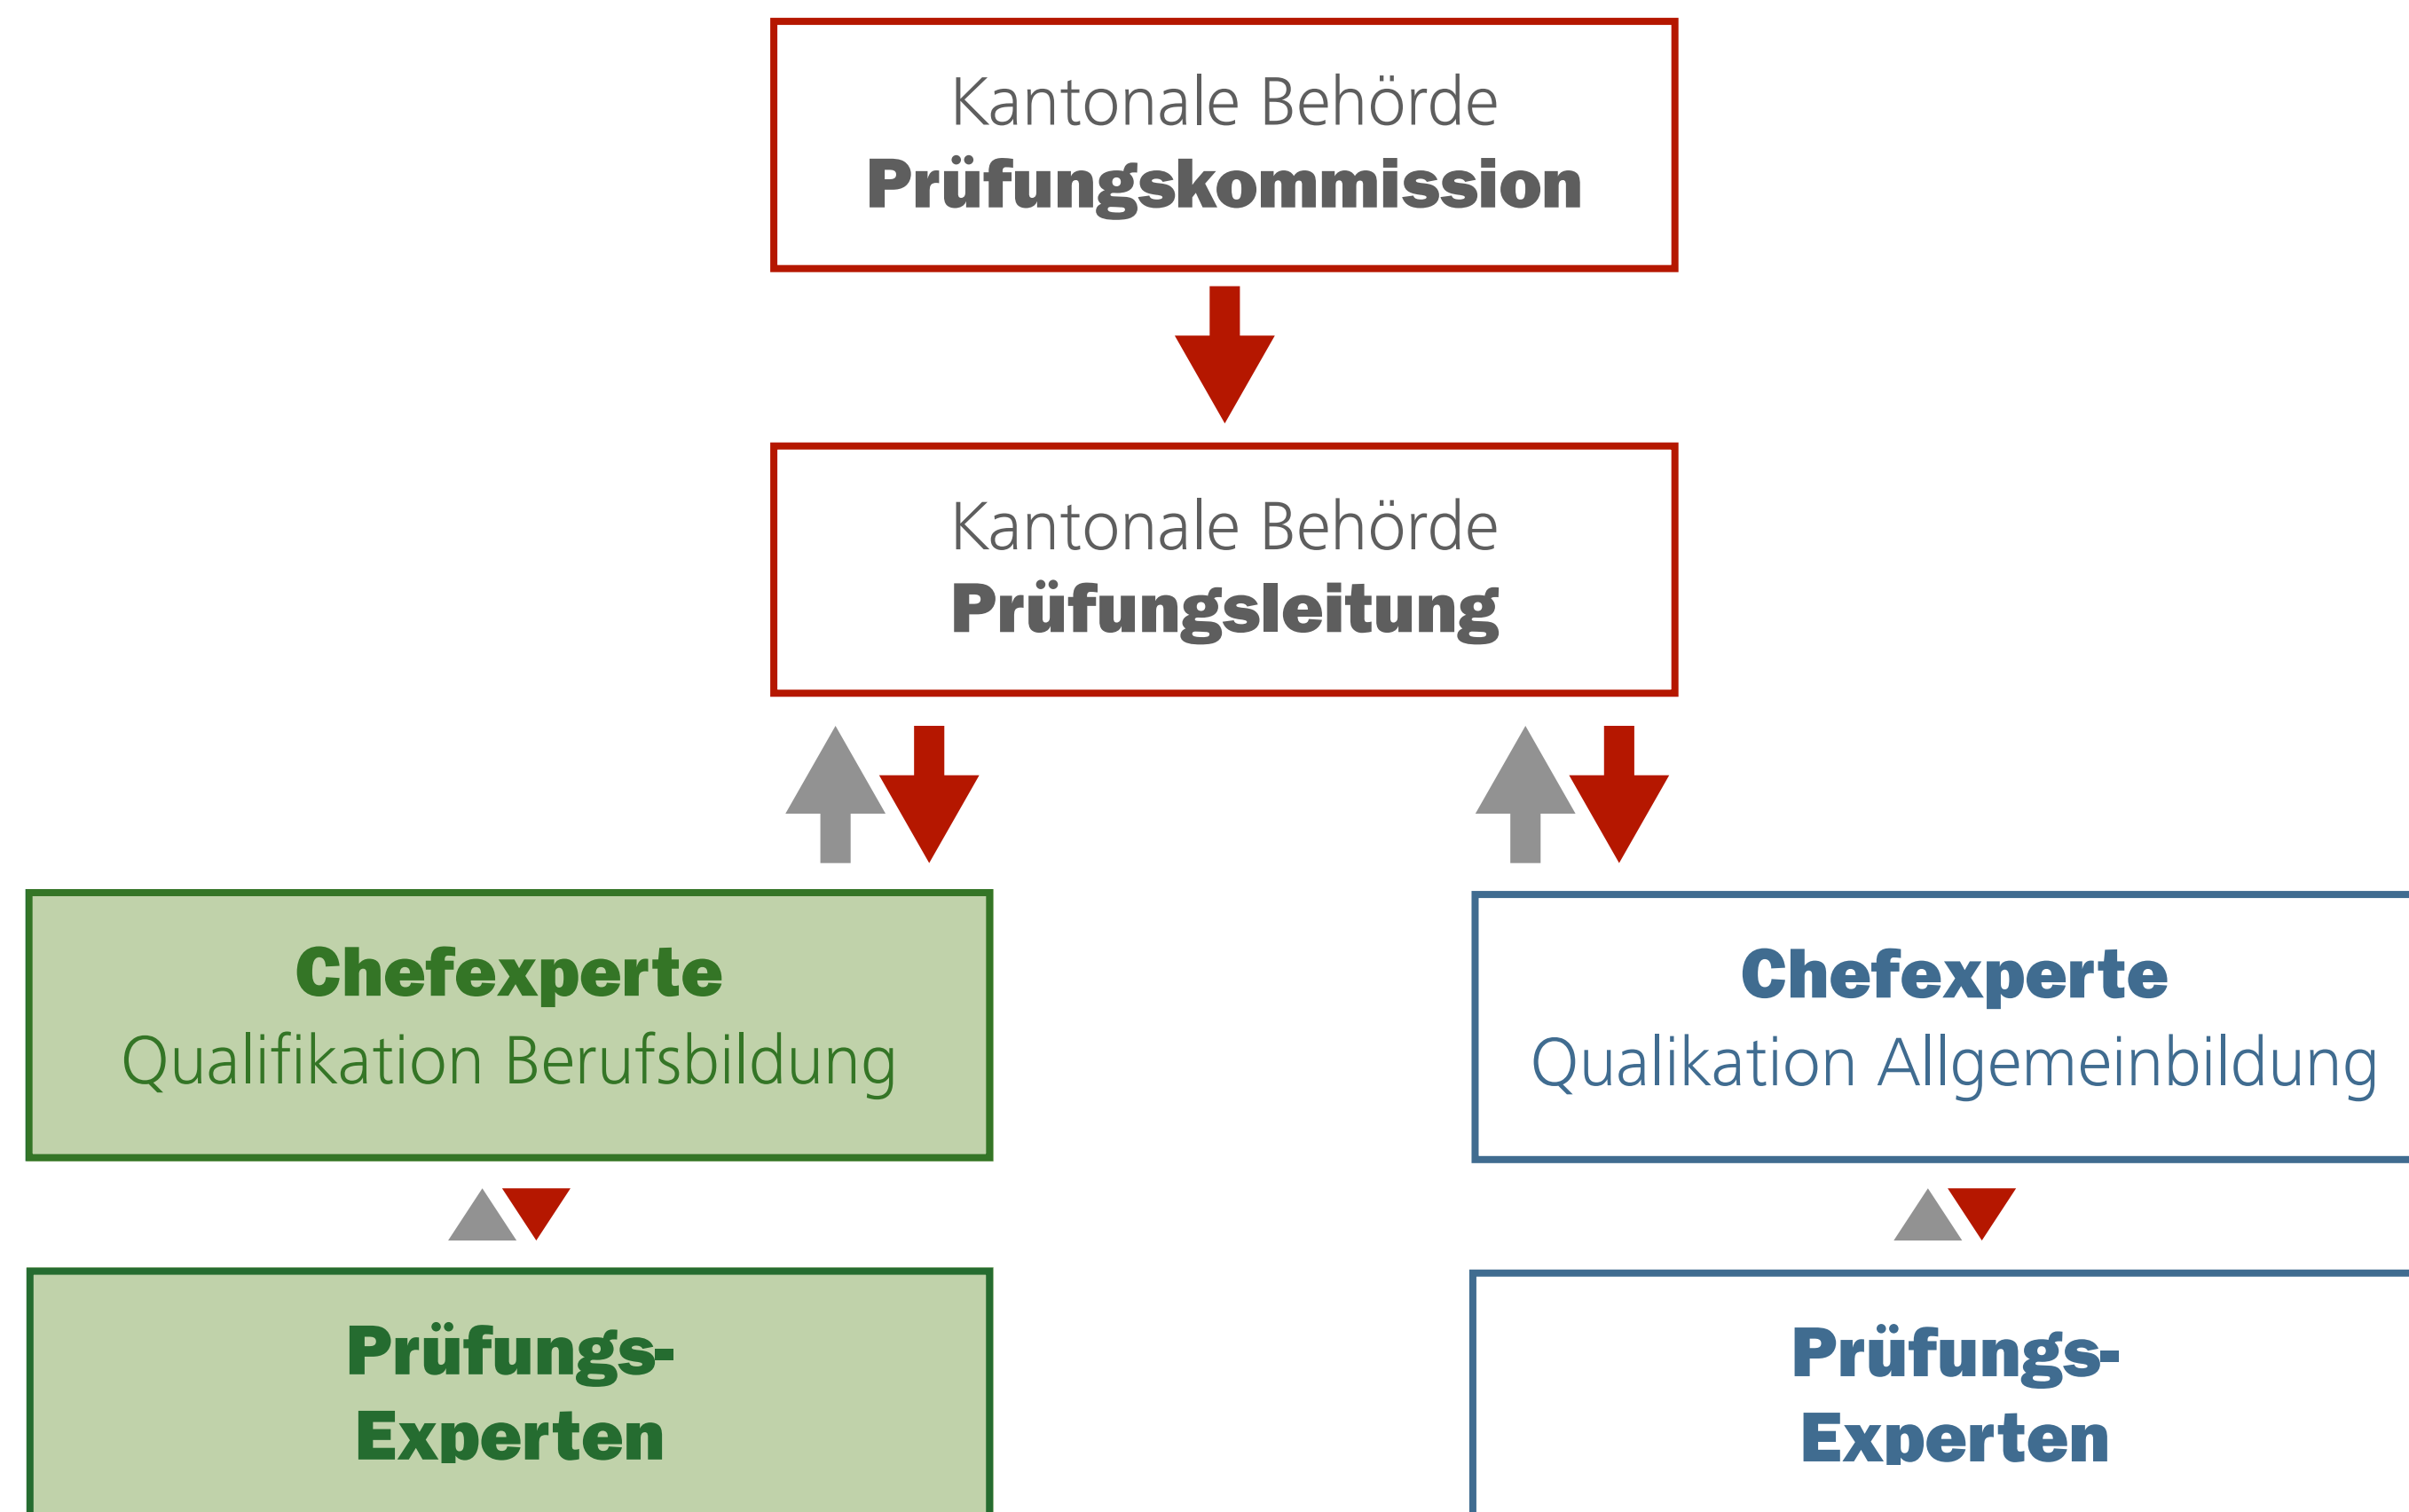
Kantonale Behörde
**Prüfungskommission**

Kantonale Behörde
**Prüfungsleitung**

**Chefexperte**
Qualifikation Berufsbildung

**Chefexperte**
Qualikation Allgemeinbildung

**Prüfungs-Experten**

**Prüfungs-Experten**